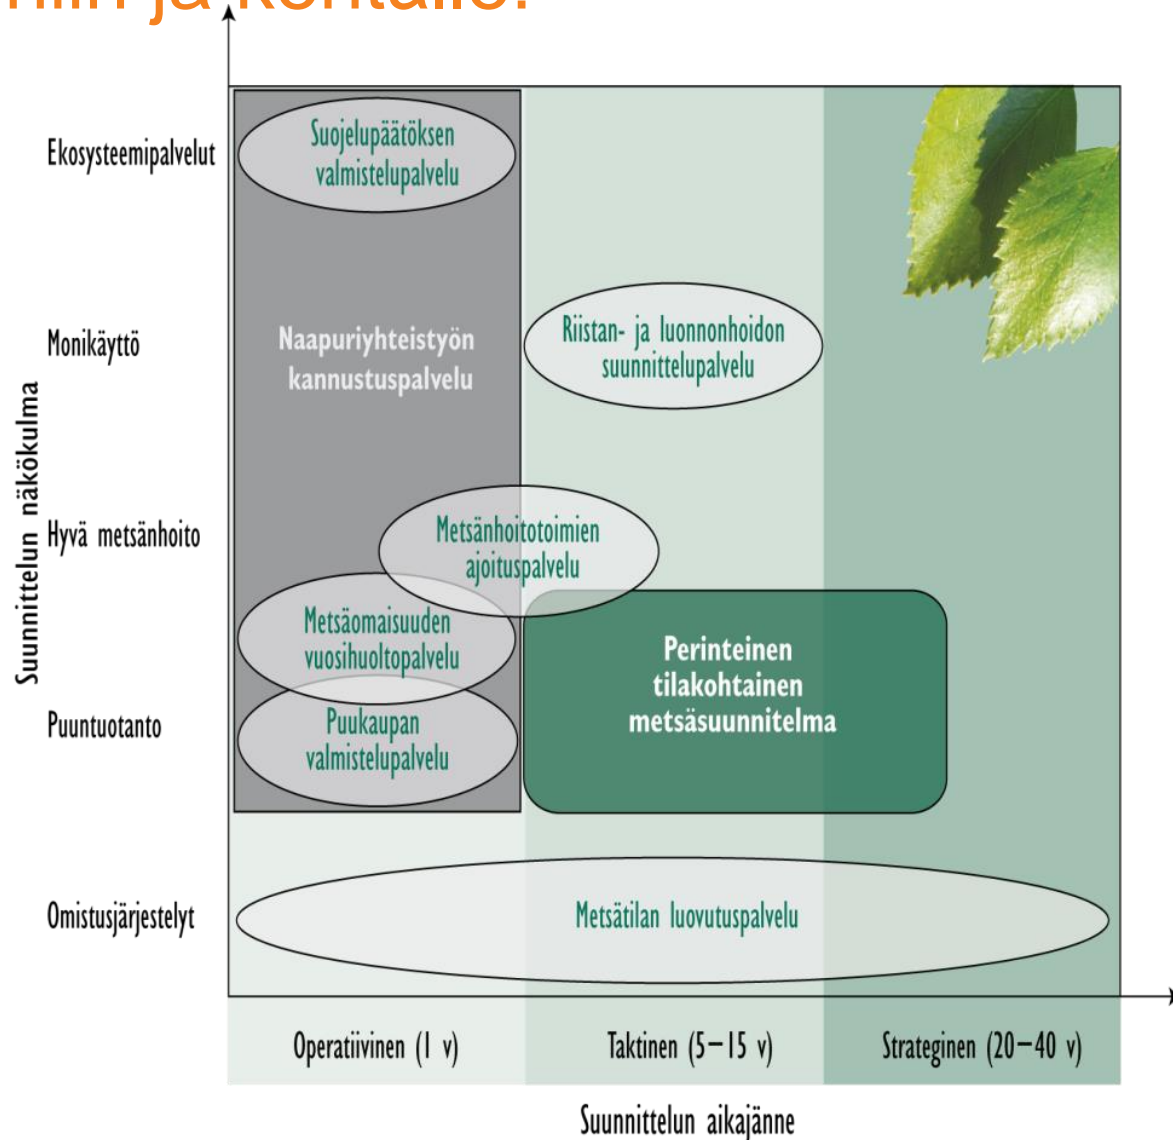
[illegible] ja kohtalo?

Suunnittelun näkökulma

Ekosysteemipalvelut

Monikäyttö

Hyvä metsänhoito

Puuntuotanto

Omistusjärjestelyt

Suojelupäätöksen valmistelupalvelu

Naapuriyhteistyön kannustuspalvelu

Riistan- ja luonnonhoidon suunnittelupalvelu

Metsänhoitotoimien ajoituspalvelu

Metsäomaisuuden vuosihuoltopalvelu

Puukaupan valmistelupalvelu

Perinteinen tilakohtainen metsäsuunnitelma

Metsätilan luovutuspalvelu

Operatiivinen (1 v)

Taktinen (5–15 v)

Strateginen (20–40 v)

Suunnittelun aikajänne